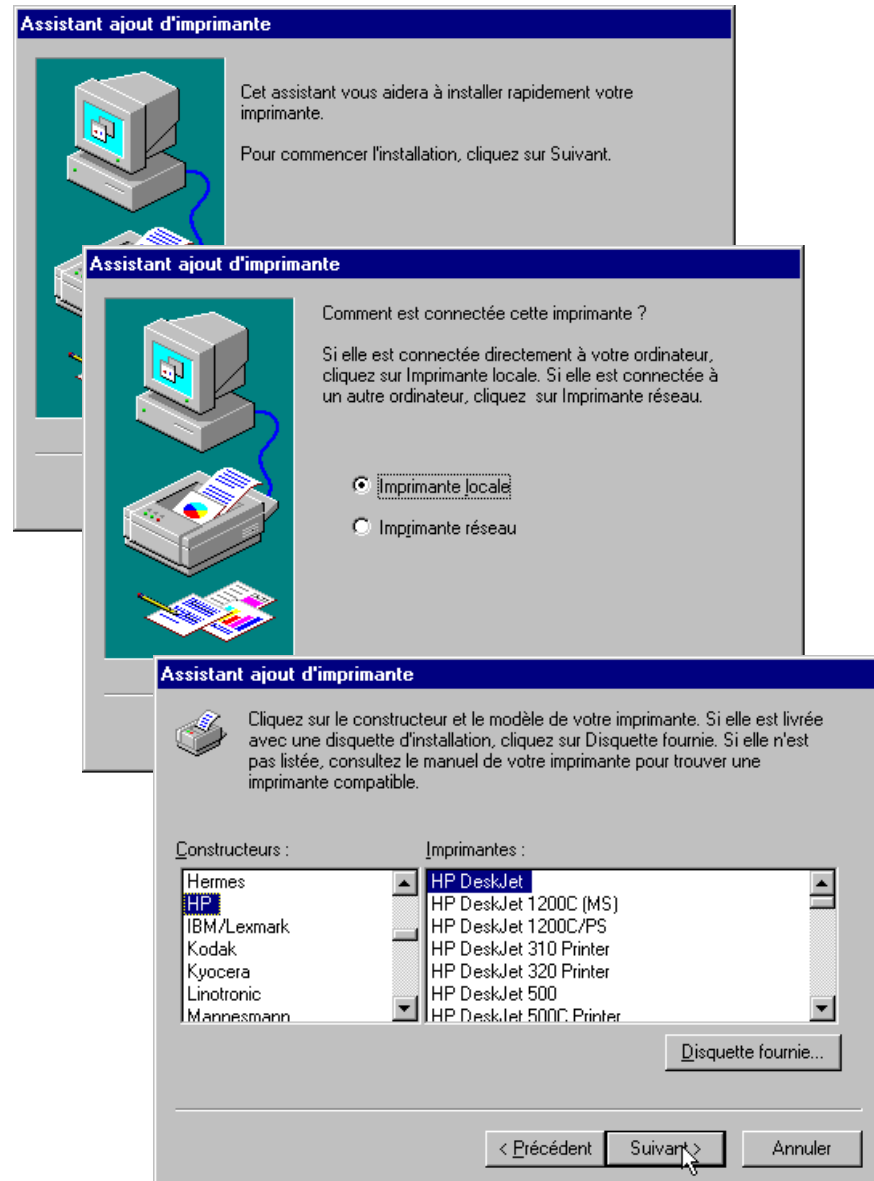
Assistant ajout d'imprimante

Cet assistant vous aidera à installer rapidement votre imprimante.

Pour commencer l'installation, cliquez sur Suivant.

Assistant ajout d'imprimante

Comment est connectée cette imprimante ?

Si elle est connectée directement à votre ordinateur, cliquez sur Imprimante locale. Si elle est connectée à un autre ordinateur, cliquez sur Imprimante réseau.

Imprimante locale

Imprimante réseau

Assistant ajout d'imprimante

Cliquez sur le constructeur et le modèle de votre imprimante. Si elle est livrée avec une disquette d'installation, cliquez sur Disquette fournie. Si elle n'est pas listée, consultez le manuel de votre imprimante pour trouver une imprimante compatible.

Constructeurs :

Hermes
HP
IBM/Lexmark
Kodak
Kyocera
Linotronic
Mannesmann

Imprimantes :

HP DeskJet
HP DeskJet 1200C (MS)
HP DeskJet 1200C/PS
HP DeskJet 310 Printer
HP DeskJet 320 Printer
HP DeskJet 500
HP DeskJet 500C Printer

Disquette fournie...

< Précédent
Suivant >
Annuler